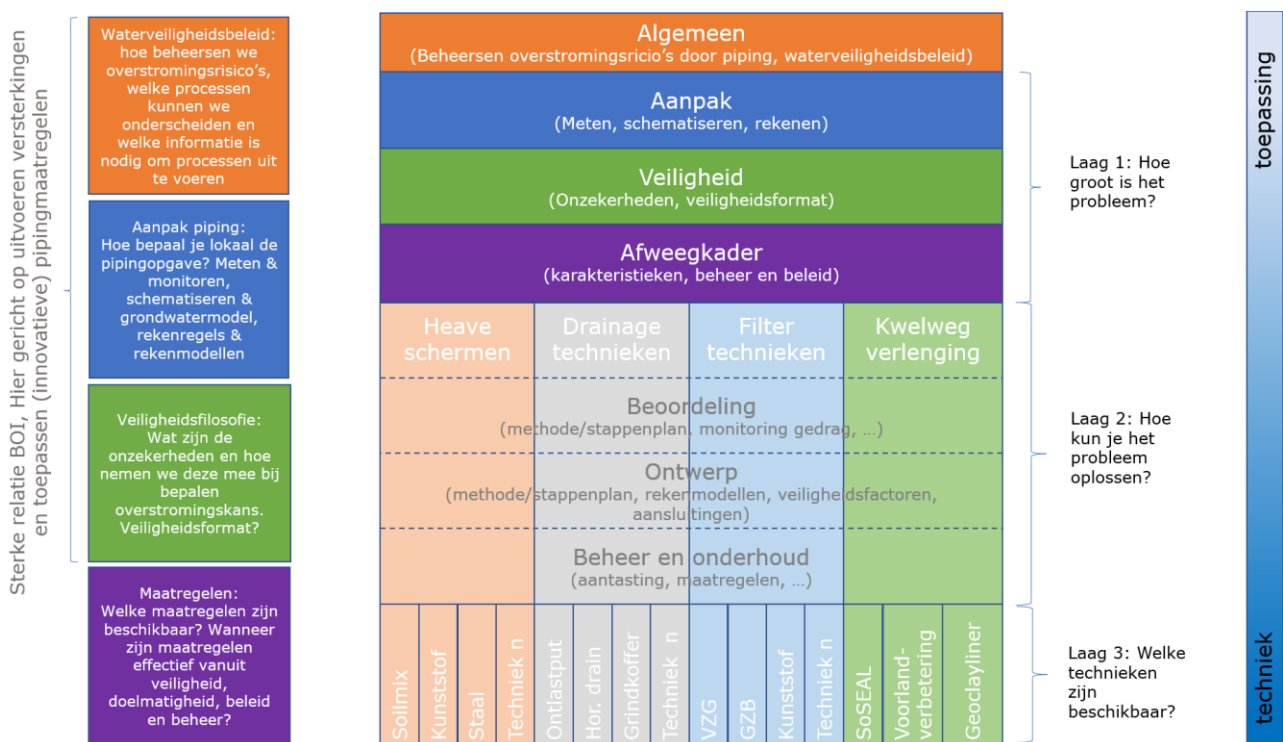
Sterke relatie BOI, Hier gericht op uitvoeren versterkingen en toepassen (innovatieve) pipingmaatregelen

Waterveiligheidsbeleid: hoe beheersen we overstromingsrisico's, welke processen kunnen we onderscheiden en welke informatie is nodig om processen uit te voeren

Aanpak piping: Hoe bepaal je lokaal de pipingopgave? Meten & monitoren, schematiseren & grondwatermodel, rekenregels & rekenmodellen

Veiligheidsfilosofie: Wat zijn de onzekerheden en hoe nemen we deze mee bij bepalen overstromingskans. Veiligheidsformat?

Maatregelen: Welke maatregelen zijn beschikbaar? Wanneer zijn maatregelen effectief vanuit veiligheid, doelmatigheid, beleid en beheer?

Algemeen
(Beheersen overstromingsricio's door piping, waterveiligheidsbeleid)

Aanpak
(Meten, schematiseren, rekenen)

Veiligheid
(Onzekerheden, veiligheidsformat)

Afweegkader
(karakteristieken, beheer en beleid)

Heave schermen

Drainage technieken

Filter technieken

Kwelweg verlenging

Beoordeling
(methode/stappenplan, monitoring gedrag, ...)

Ontwerp
(methode/stappenplan, rekenmodellen, veiligheidsfactoren, aansluitingen)

Beheer en onderhoud
(aantasting, maatregelen, ...)

Soilmix

Kunststof

Staal

Techniek n

Ontlastput

Hor. drain

Grindkoffer

Techniek n

VZG

GZB

Kunststof

Techniek n

SoSEAL

Voorland-verbetering

Geoclayliner

Laag 1: Hoe groot is het probleem?

Laag 2: Hoe kun je het probleem oplossen?

Laag 3: Welke technieken zijn beschikbaar?

toepassing

techniek